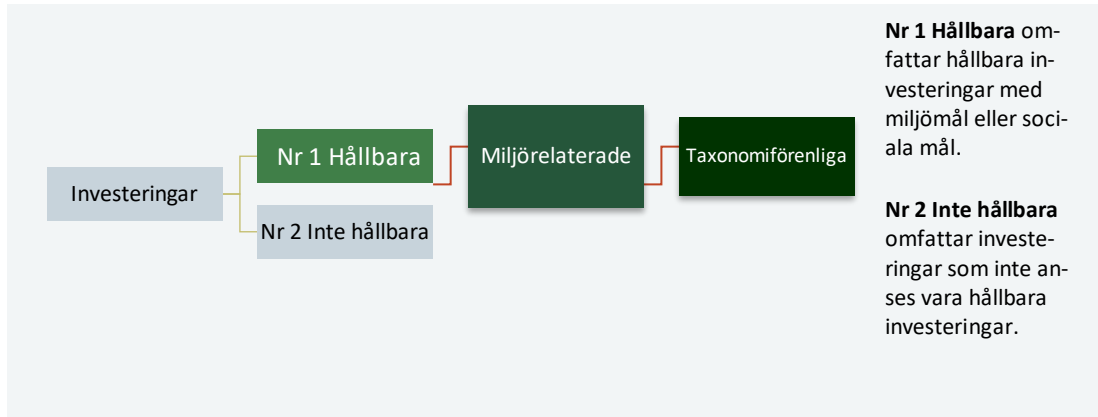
Investeringar

Nr 1 Hållbara

Nr 2 Inte hållbara

Miljörelaterade

Taxonomiförenliga

**Nr 1 Hållbara** omfattar hållbara investeringar med miljömål eller sociala mål.

**Nr 2 Inte hållbara** omfattar investeringar som inte anses vara hållbara investeringar.